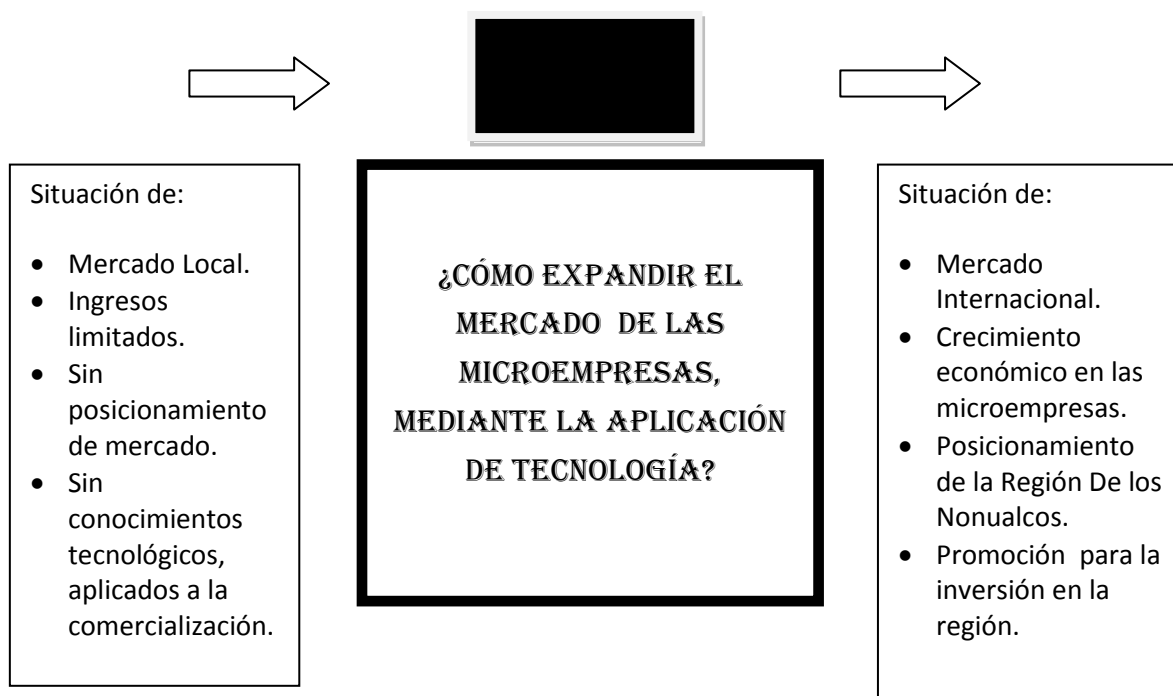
Situación de:

- Mercado Local.
- Ingresos limitados.
- Sin posicionamiento de mercado.
- Sin conocimientos tecnológicos, aplicados a la comercialización.

¿CÓMO EXPANDIR EL MERCADO DE LAS MICROEMPRESAS, MEDIANTE LA APLICACIÓN DE TECNOLOGÍA?

Situación de:

- Mercado Internacional.
- Crecimiento económico en las microempresas.
- Posicionamiento de la Región De los Nonualcos.
- Promoción para la inversión en la región.